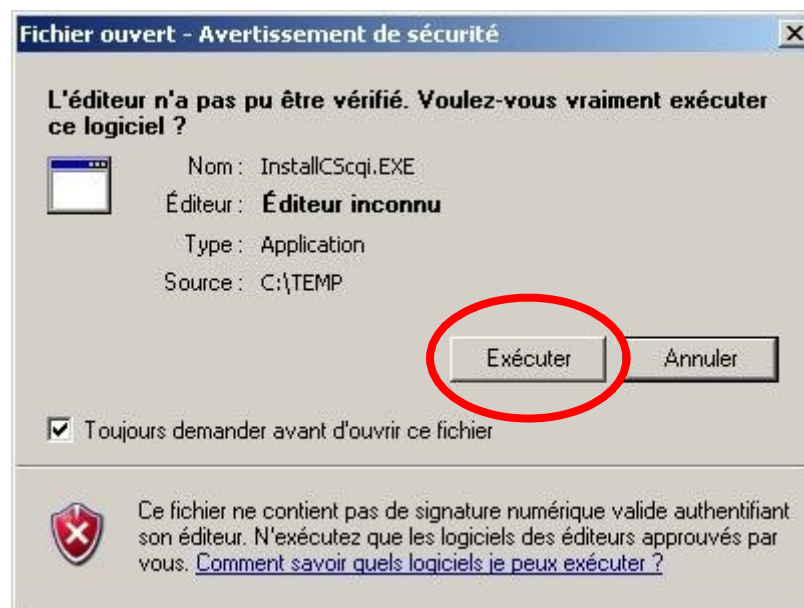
Fichier ouvert - Avertissement de sécurité

L'éditeur n'a pas pu être vérifié. Voulez-vous vraiment exécuter ce logiciel ?

Nom : InstallCScqi.EXE
Éditeur : Éditeur inconnu
Type : Application
Source : C:\TEMP

Exécuter
Annuler

Toujours demander avant d'ouvrir ce fichier

Ce fichier ne contient pas de signature numérique valide authentifiant son éditeur. N'exécutez que les logiciels des éditeurs approuvés par vous. Comment savoir quels logiciels je peux exécuter ?